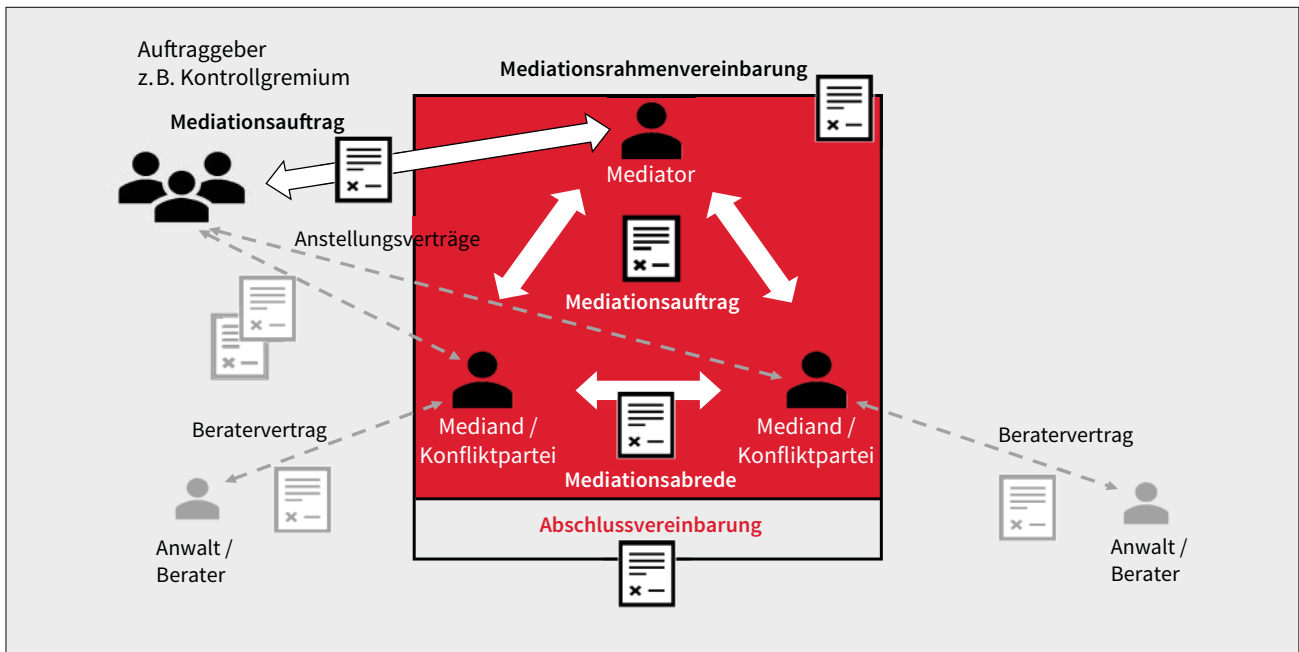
Auftraggeber
z. B. Kontrollgremium

Mediationsrahmenvereinbarung

Mediationsauftrag

Mediator

Anstellungsverträge

Mediationsauftrag

Mediand / Konfliktpartei

Mediand / Konfliktpartei

Beratervertrag

Beratervertrag

Mediationsabrede

Anwalt / Berater

Abschlussvereinbarung

Anwalt / Berater